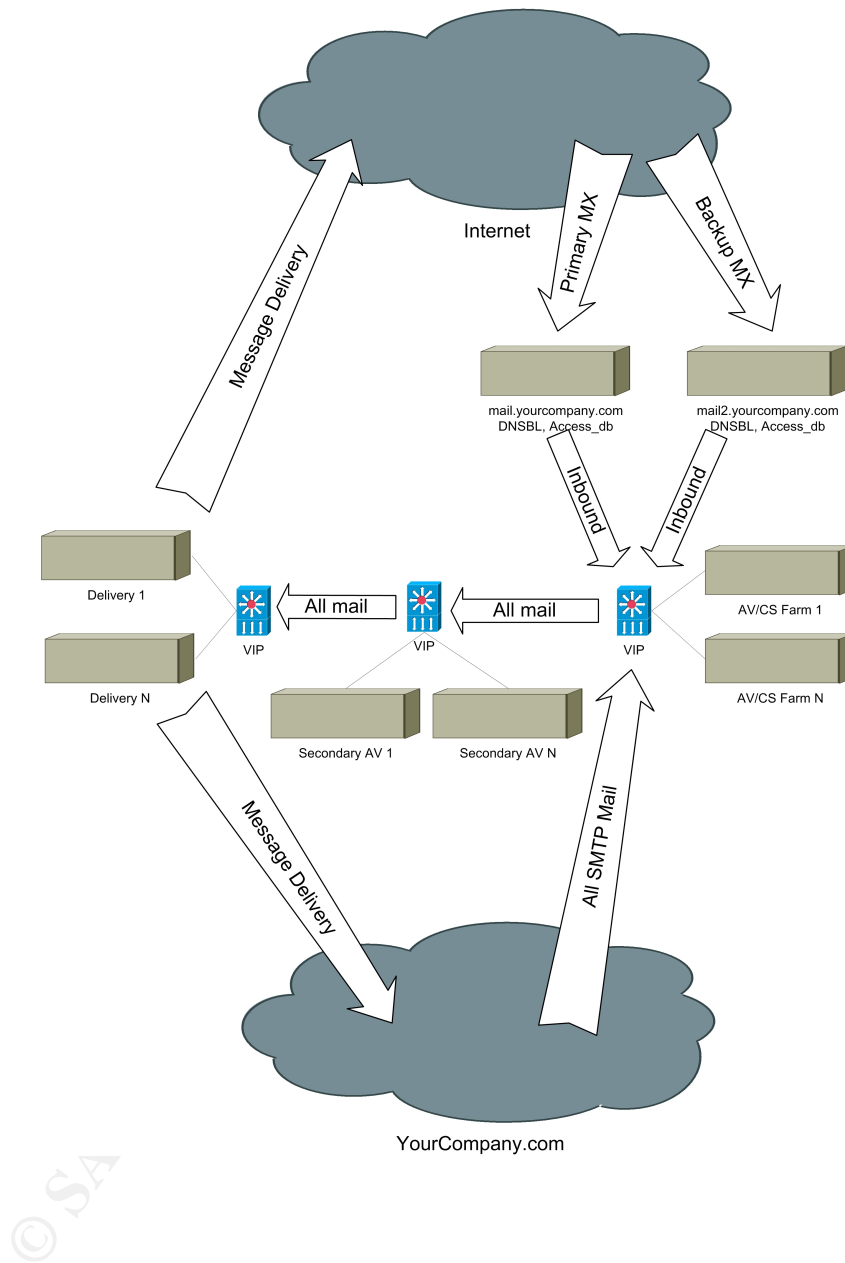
Internet

Message Delivery

Primary MX

Backup MX

mail.yourcompany.com
DNSBL, Access_db

mail2.yourcompany.com
DNSBL, Access_db

Inbound

Inbound

Delivery 1

VIP

All mail

VIP

All mail

VIP

AV/CS Farm 1

Delivery N

AV/CS Farm N

Secondary AV 1

Secondary AV N

Message Delivery

All SMTP Mail

YourCompany.com

© SA